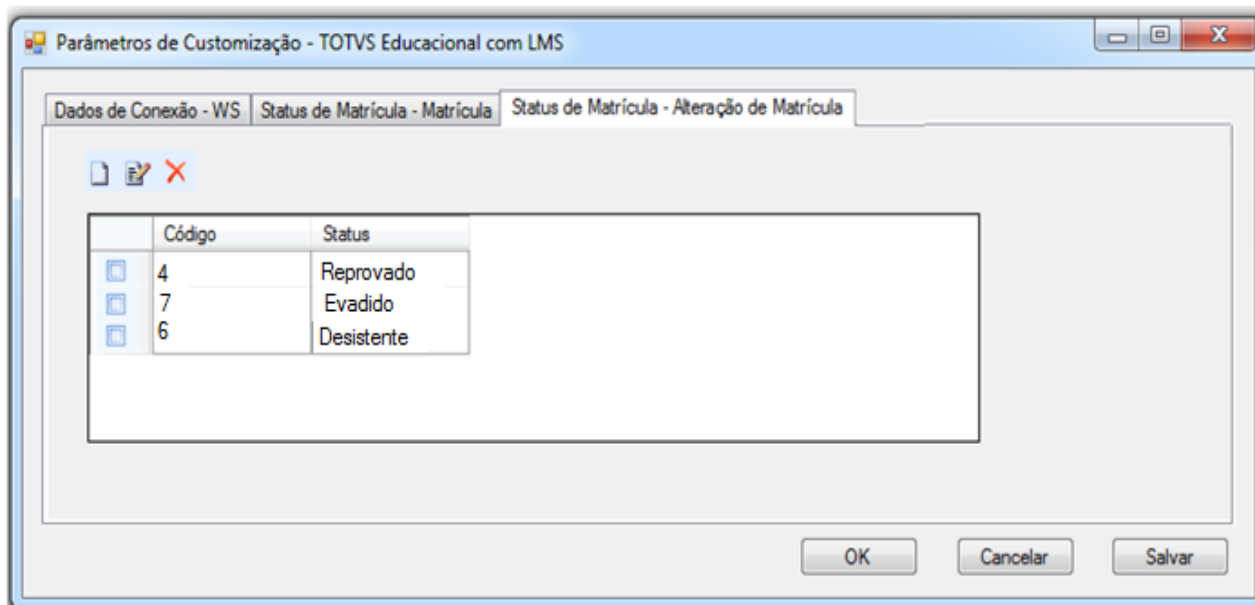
Parâmetros de Customização - TOTVS Educacional com LMS

Dados de Conexão - WS | Status de Matrícula - Matrícula | Status de Matrícula - Alteração de Matrícula

| | Código | Status |
|---|---|---|
| | 4 | Reprovado |
| | 7 | Evadido |
| | 6 | Desistente |

OK Cancelar Salvar